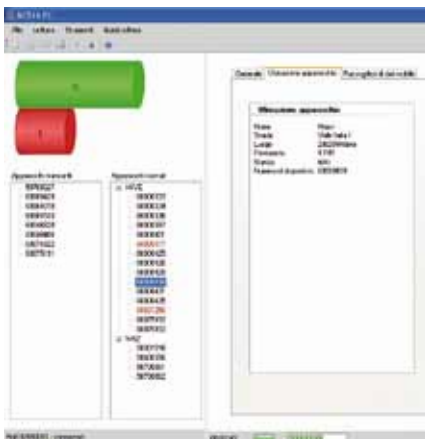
ACTIV Pi

File Lettura Strumenti Guida online

Apparecchi mancanti

Apparecchi trovati

HIVE

MAG

Generale Ubicazione apparecchio Raccoglitori dati mobile

Ubicazione apparecchio

Nome
Strada
Luogo
Ferramenta
Marca
Numero di dispositivo

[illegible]